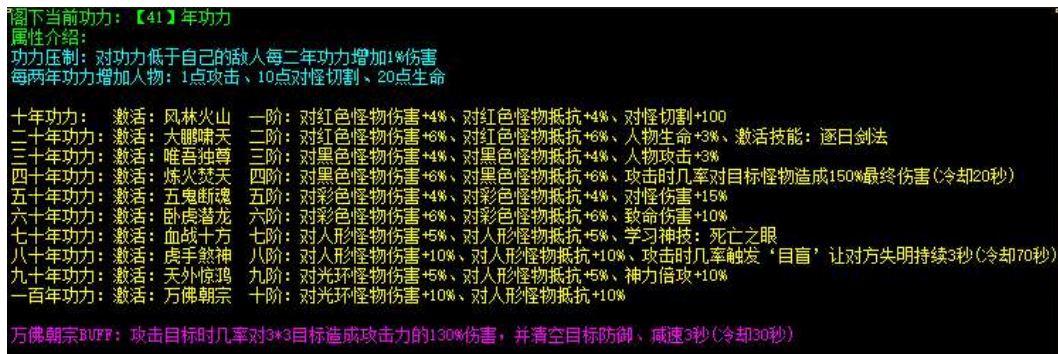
阁下当前功力：【41】年功力
属性介绍：
功力压制：对功力低于自己的敌人每二年功力增加1%伤害
每两年功力增加人物：1点攻击、10点对怪切割、20点生命

十年功力： 激活：风林火山 一阶：对红色怪物伤害+4%、对红色怪物抵抗+4%、对怪切割+100
二十年功力：激活：大鹏啸天 二阶：对红色怪物伤害+6%、对红色怪物抵抗+6%、人物生命+3%、激活技能：逐日剑法
三十年功力：激活：唯吾独尊 三阶：对黑色怪物伤害+4%、对黑色怪物抵抗+4%、人物攻击+3%
四十年功力：激活：炼火焚天 四阶：对黑色怪物伤害+6%、对黑色怪物抵抗+6%、攻击时几率对目标怪物造成150%最终伤害(冷却20秒)
五十年功力：激活：五鬼断魂 五阶：对彩色怪物伤害+4%、对彩色怪物抵抗+4%、对怪伤害+15%
六十年功力：激活：卧虎潜龙 六阶：对彩色怪物伤害+6%、对彩色怪物抵抗+6%、致命伤害+10%
七十年功力：激活：血战十方 七阶：对人形怪物伤害+5%、对人形怪物抵抗+5%、学习神技：死亡之眼
八十年功力：激活：虎手煞神 八阶：对人形怪物伤害+10%、对人形怪物抵抗+10%、攻击时几率触发「目盲」让对方失明持续3秒(冷却70秒)
九十年功力：激活：天外惊鸿 九阶：对光环怪物伤害+5%、对人形怪物抵抗+5%、神力倍攻+10%
一百年功力：激活：万佛朝宗 十阶：对光环怪物伤害+10%、对人形怪物抵抗+10%

万佛朝宗BUFF：攻击目标时几率对3*3目标造成攻击力的130%伤害，并清空目标防御、减速3秒(冷却30秒)